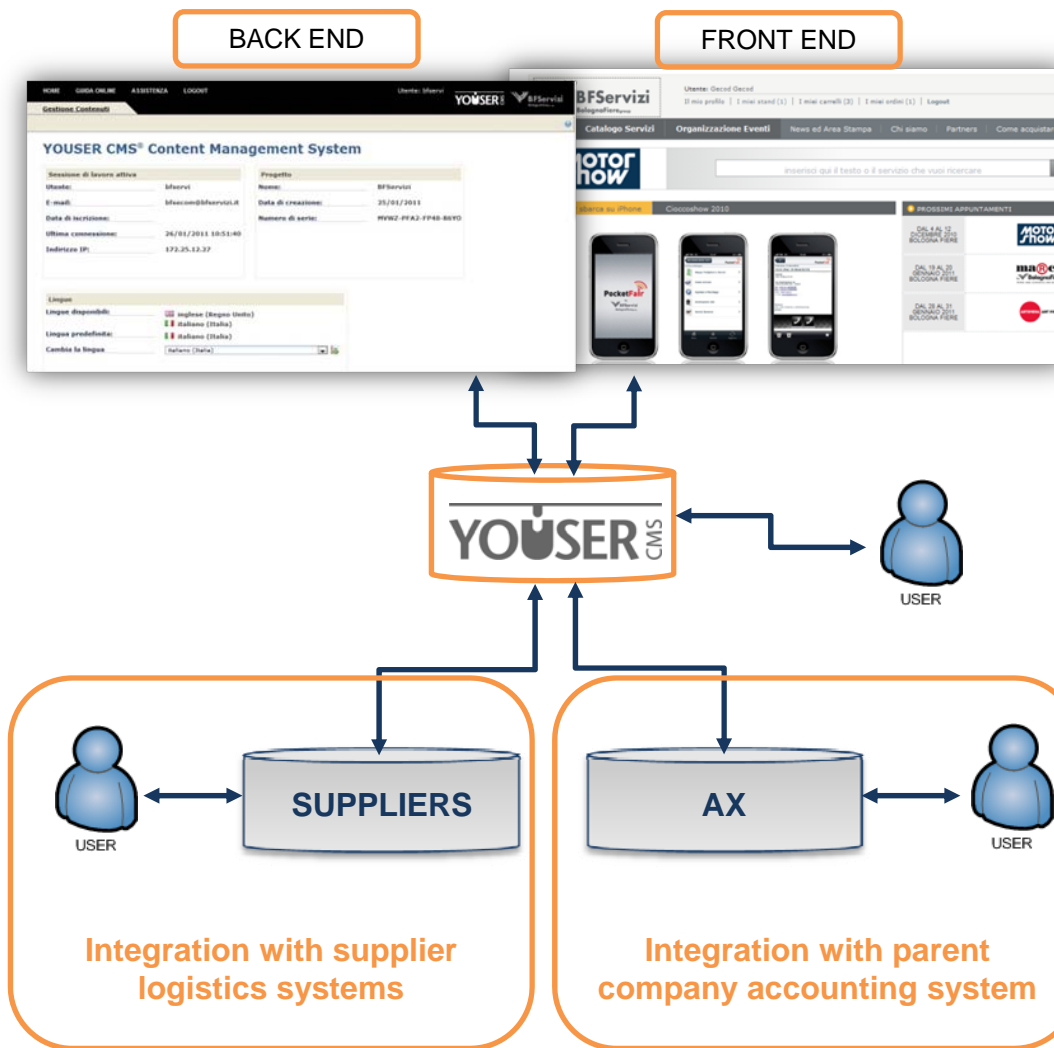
BACK END

FRONT END

HOME GUIDA ONLINE ASSISTENZA LOGOUT Utente: bfservi YOUSER BFServizi

Gestione Contenuti

YOUSER CMS® Content Management System

| Sessione di lavoro attiva | |
|---|---|
| Utente: | bfservi |
| E-mail: | bfsecom@bfservizi.it |
| Data di iscrizione: | |
| Ultima connessione: | 26/01/2011 10:51:40 |
| Indirizzo IP: | 172.25.12.27 |

| Progetto | |
|---|---|
| Nome: | BFServizi |
| Data di creazione: | 25/01/2011 |
| Numero di serie: | MVWZ-PFA2-FP48-B6YO |

| Lingue | |
|---|---|
| Lingue disponibili: | inglese (Regno Unito) italiano (Italia) |
| Lingua predefinita: | italiano (Italia) |
| Cambia la lingua | italiano (Italia) |

BFServizi BolognaFiere

Utente: Gecod Gecod
Il mio profilo | I miei stand (1) | I miei carrelli (2) | I miei ordini (1) | Logout

Catalogo Servizi | Organizzazione Eventi | News ed Area Stampa | Chi siamo | Partners | Come acquistare

motor show

inserisci qui il testo o il servizio che vuoi ricercare

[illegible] su iPhone | Cioccoshow 2010

PROSSIMI APPUNTAMENTI

DAL 4 AL 12 DICEMBRE 2010 BOLOGNA FIERE

DAL 19 AL 23 GENNAIO 2011 BOLOGNA FIERE

DAL 28 AL 31 GENNAIO 2011 BOLOGNA FIERE

PocketFair

YOUSER CMS

USER

USER

SUPPLIERS

AX

USER

Integration with supplier logistics systems

Integration with parent company accounting system